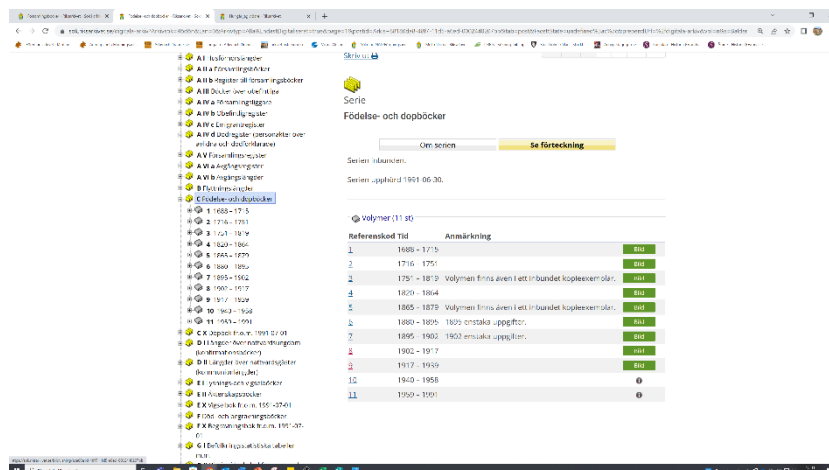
Skriv ut

Serie
Födelse- och dopböcker

Om serien | Se förteckning

Serien inbunden.

Serien uppförd 1991-06-30.

Volymer (11 st)

| Referenskod | Tid | Anmärkning | |
|---|---|---|---|
| 1 | 1688 - 1715 | | Bild |
| 2 | 1716 - 1751 | | Bild |
| 3 | 1751 - 1819 | Volymen finns även i ett inbundet kopieexemplar. | Bild |
| 4 | 1820 - 1864 | | Bild |
| 5 | 1865 - 1879 | Volymen finns även i ett inbundet kopieexemplar. | Bild |
| 6 | 1880 - 1895 | 1895 enstaka uppgifter. | Bild |
| 7 | 1895 - 1902 | 1902 enstaka uppgifter. | Bild |
| 8 | 1902 - 1917 | | Bild |
| 9 | 1917 - 1939 | | Bild |
| 10 | 1940 - 1958 | | |
| 11 | 1959 - 1991 | | |

A I Husförhörslängder
A II a Församlingsböcker
A II b Register till församlingsböcker
A III Böcker över obefintliga
A IV a Församlingsliggare
A IV b Obefintligregister
A IV c Emigrantregister
A IV d Dödregister (personakter över avlidna och dödförklarade)
A V Församlingsregister
A VI a Avgångslängder
A VI b Avgångslängder
B Flyttningslängder
C Födelse- och dopböcker
1 1688 - 1715
2 1716 - 1751
3 1751 - 1819
4 1820 - 1864
5 1865 - 1879
6 1880 - 1895
7 1895 - 1902
8 1902 - 1917
9 1917 - 1939
10 1940 - 1958
11 1959 - 1991
C X Dopbok fr.o.m. 1991-07-01
D I Längder över nattvardsgångare (kommunionsböcker)
D II Längder över nattvardsgäster (kommunionlängder)
E I Lysnings- och vigselböcker
E II Äktenskapsböcker
E X Vigselbok fr.o.m. 1991-07-01
F Död- och begravningsböcker
F X Begravningsbok fr.o.m. 1991-07-01
G I Befolkningsuppgifter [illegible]